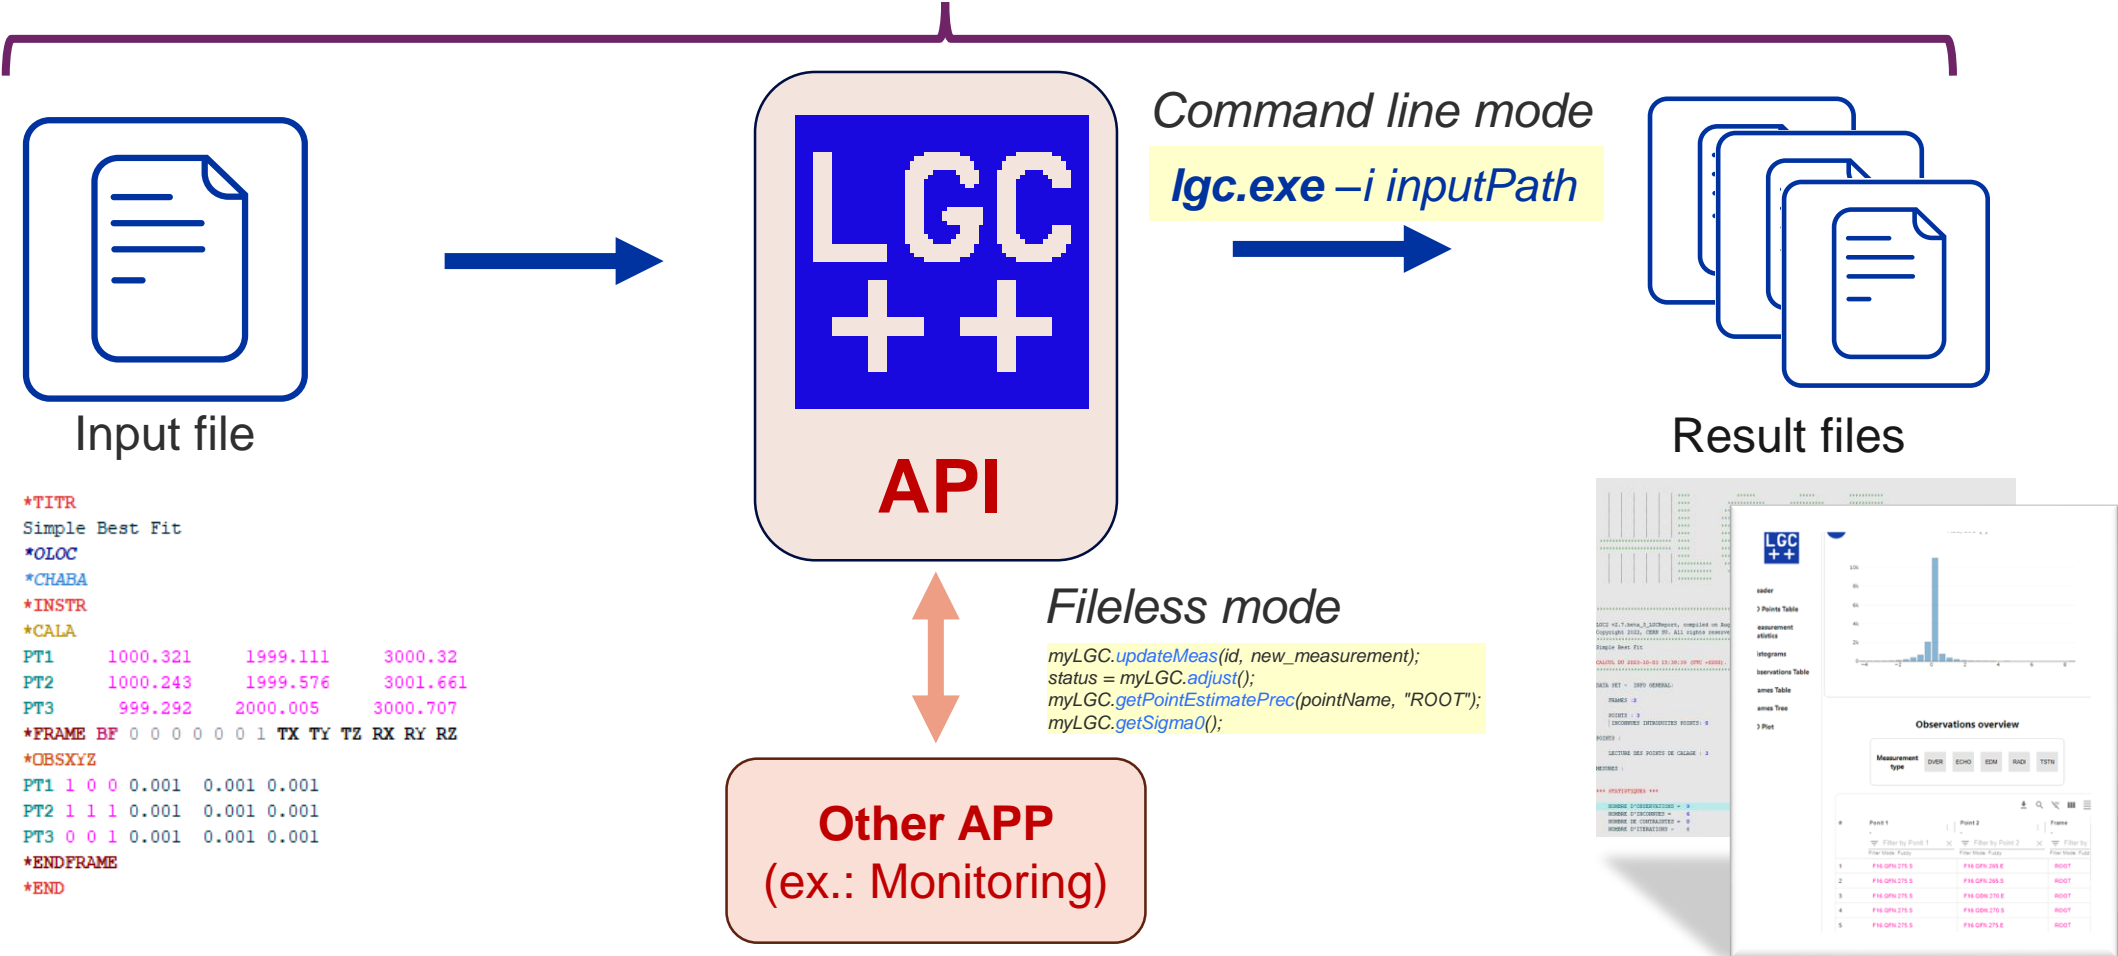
Input file

*TITR
Simple Best Fit
*OLOC
*CHABA
*INSTR
*CALA
PT1 1000.321 1999.111 3000.32
PT2 1000.243 1999.576 3001.661
PT3 999.292 2000.005 3000.707
*FRAME BF 0 0 0 0 0 0 1 TX TY TZ RX RY RZ
*OBSXYZ
PT1 1 0 0 0.001 0.001 0.001
PT2 1 1 1 0.001 0.001 0.001
PT3 0 0 1 0.001 0.001 0.001
*ENDFRAME
*END

LGC ++

API

Command line mode

lgc.exe –i inputPath

Result files

Fileless mode

myLGC.updateMeas(id, new_measurement);
status = myLGC.adjust();
myLGC.getPointEstimatePrec(pointName, "ROOT");
myLGC.getSigma0();

Other APP
(ex.: Monitoring)

LGC ++

Observations overview